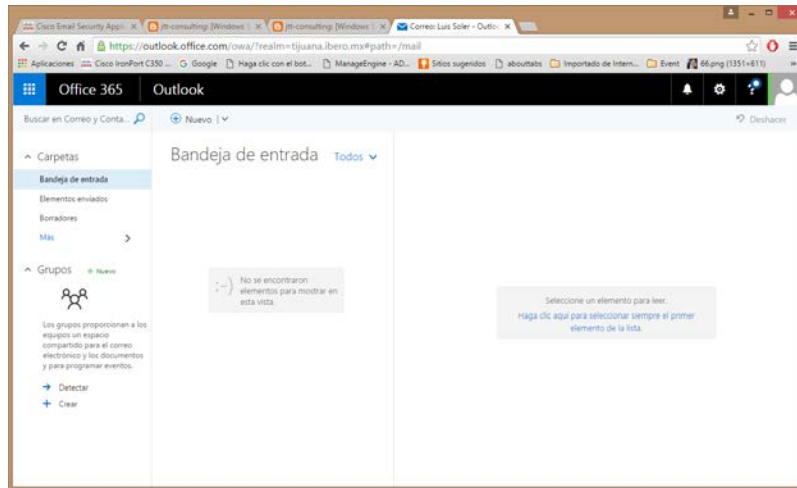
Cisco Email Security Appl ×
jtt-consulting: [Windows ×
jtt-consulting: [Windows ×
Correo: Luis Soler - Outlo ×

https://outlook.office.com/owa/?realm=tijuana.ibero.mx#path=/mail

Aplicaciones
Cisco IronPort C350 ...
Google
Haga clic con el bot...
ManageEngine - AD...
Sitios sugeridos
abouttabs
Importado de Intern...
Event
66.png (1351×611)

Office 365
Outlook

Buscar en Correo y Conta...
Nuevo |
Deshacer

Carpetas
Bandeja de entrada
Elementos enviados
Borradores
Más

Grupos
Nuevo

Los grupos proporcionan a los equipos un espacio compartido para el correo electrónico y los documentos y para programar eventos.

Detectar
Crear

Bandeja de entrada
Todos

:-) No se encontraron elementos para mostrar en esta vista.

Seleccione un elemento para leer.
Haga clic aquí para seleccionar siempre el primer elemento de la lista.